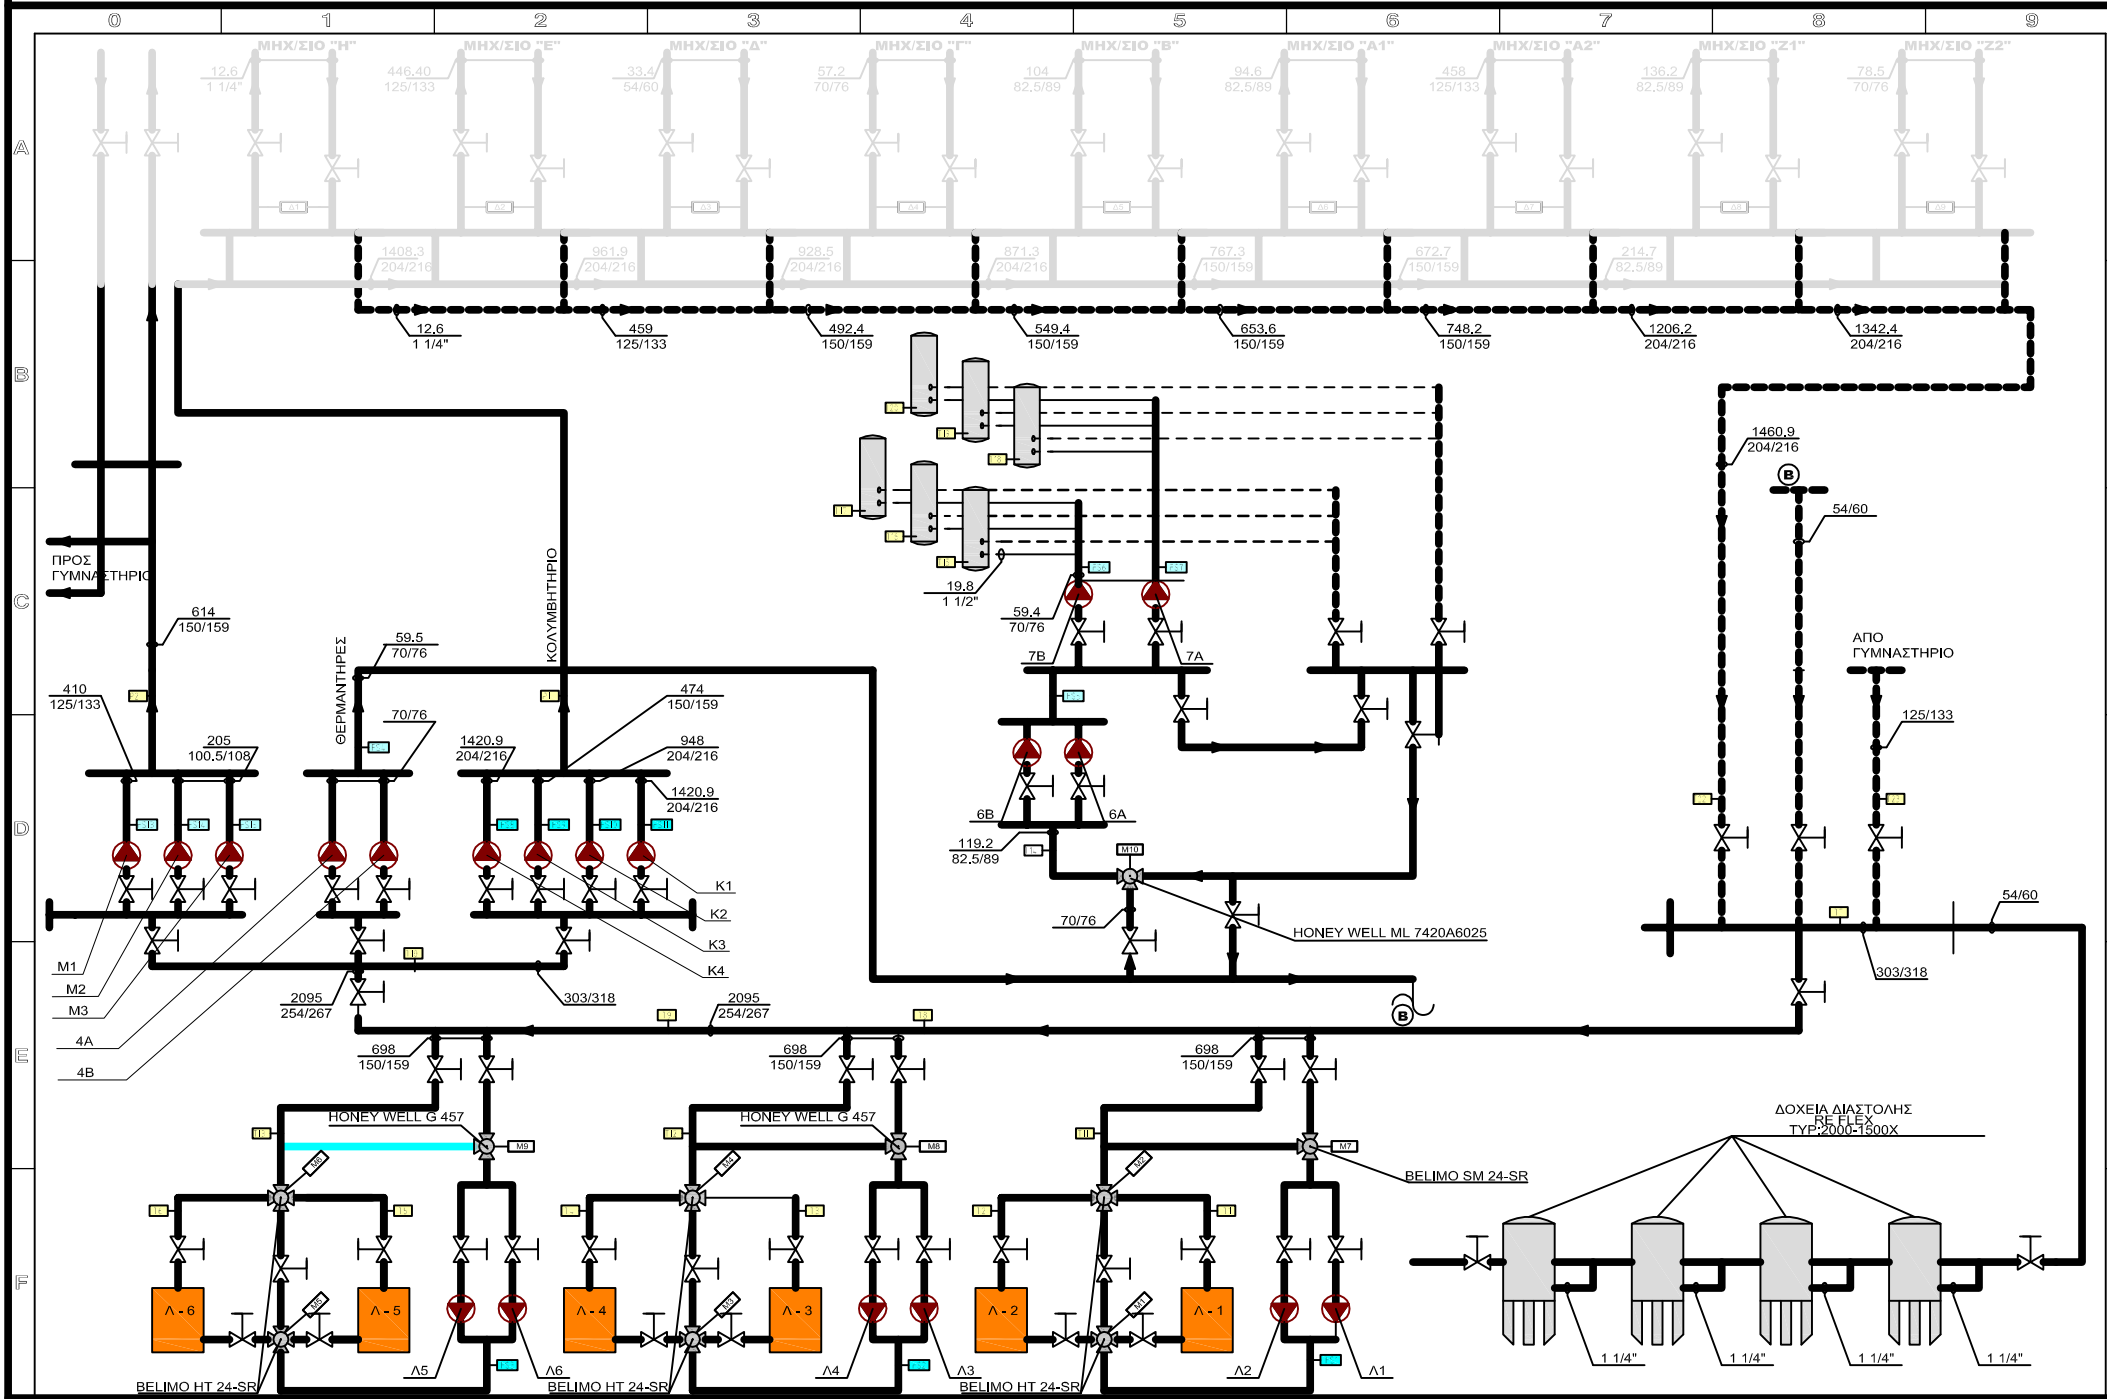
0 1 2 3 4 5 6 7 8 9

A
B
C
D
E
F

ΜΗΧ/ΣΙΟ "Η"
ΜΗΧ/ΣΙΟ "Ε"
ΜΗΧ/ΣΙΟ "Δ"
ΜΗΧ/ΣΙΟ "Γ"
ΜΗΧ/ΣΙΟ "Β"
ΜΗΧ/ΣΙΟ "Α1"
ΜΗΧ/ΣΙΟ "Α2"
ΜΗΧ/ΣΙΟ "Ζ1"
ΜΗΧ/ΣΙΟ "Ζ2"

12,6
1 1/4"
446,40
125/133
33,4
54/60
57,2
70/76
104
82,5/89
94,6
82,5/89
458
125/133
136,2
82,5/89
78,5
70/76

1408,3
204/216
961,9
204/216
928,5
204/216
871,3
204/216
767,3
150/159
672,7
150/159
214,7
82,5/89

12,6
1 1/4"
459
125/133
492,4
150/159
549,4
150/159
653,6
150/159
748,2
150/159
1206,2
204/216
1342,4
204/216

1460,9
204/216
B
54/60

ΠΡΟΣ
ΓΥΜΝΑΣΤΗΡΙΟ

614
150/159

ΚΟΛΥΜΒΗΤΗΡΙΟ
ΘΕΡΜΑΝΤΗΡΕΣ
59.5
70/76
70/76

19,8
1 1/2"
59,4
70/76
7B
7A

ΑΠΟ
ΓΥΜΝΑΣΤΗΡΙΟ
125/133

410
125/133
205
100,5/108
1420,9
204/216
474
150/159
948
204/216
1420,9
204/216

6B
6A
119,2
82,5/89
M10

K1
K2
K3
K4
M1
M2
M3
4A
4B

70/76
HONEY WELL ML 7420A6025
54/60
303/318

2095
254/267
303/318
2095
254/267
B

698
150/159
698
150/159
698
150/159

HONEY WELL G 457
M9
HONEY WELL G 457
M8
M7
BELIMO SM 24-SR

ΔΟΧΕΙΑ ΔΙΑΣΤΟΛΗΣ
RE FLEX
TYP.2000-1500X

Λ - 6
Λ - 5
Λ - 4
Λ - 3
Λ - 2
Λ - 1

Λ5
Λ6
Λ4
Λ3
Λ2
Λ1

BELIMO HT 24-SR
BELIMO HT 24-SR
BELIMO HT 24-SR

1 1/4"
1 1/4"
1 1/4"
1 1/4"